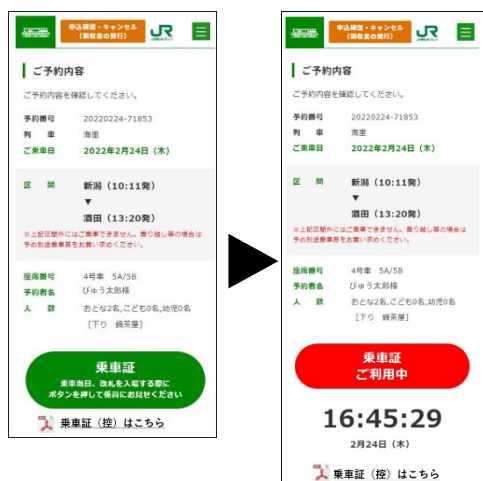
申込確認・キャンセル
(領収書の発行)

JR

ご予約内容

ご予約内容を確認してください。

予約番号 20220224-71853
列車 海里
ご乗車日 2022年2月24日（木）

区間 新潟（10:11発）
▼
酒田（13:20発）

※上記区間外にはご乗車できません。乗り越し等の場合は予め別途乗車券をお買い求めください。

座席番号 4号車 5A/5B
予約者名 びゅう太郎様
人数 おとな2名,こども0名,幼児0名
［下り 鶏茶屋］

乗車証
乗車当日、改札を入場する際にボタンを押して係員にお見せください

乗車証（控）はこちら

申込確認・キャンセル
(領収書の発行)

JR

ご予約内容

ご予約内容を確認してください。

予約番号 20220224-71853
列車 海里
ご乗車日 2022年2月24日（木）

区間 新潟（10:11発）
▼
酒田（13:20発）

※上記区間外にはご乗車できません。乗り越し等の場合は予め別途乗車券をお買い求めください。

座席番号 4号車 5A/5B
予約者名 びゅう太郎様
人数 おとな2名,こども0名,幼児0名
［下り 鶏茶屋］

乗車証
ご利用中

16:45:29
2月24日（木）

乗車証（控）はこちら